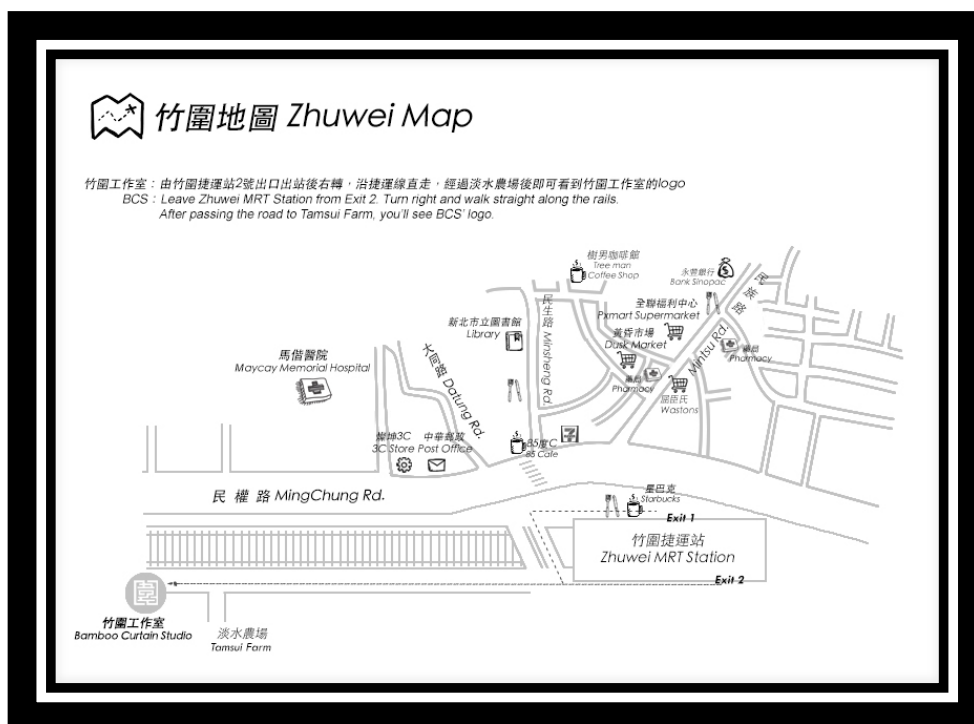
竹圍地圖 Zhuwei Map

竹圍工作室：由竹圍捷運站2號出口出站後右轉，沿捷運線直走，經過淡水農場後即可看到竹圍工作室的logo
BCS : Leave Zhuwei MRT Station from Exit 2. Turn right and walk straight along the rails. After passing the road to Tamsui Farm, you'll see BCS' logo.

樹男咖啡館
Tree man Coffee Shop

永豐銀行
Bank Sinopac

民族路

全聯福利中心
Pxmart Supermarket

黃昏市場
Dusk Market

Minsu Rd.

藥局
Pharmacy

新北市立圖書館
Library

民生路
Minsheng Rd.

馬偕醫院
Maycay Memorial Hospital

大同路 Datung Rd.

藥局
Pharmacy

屈臣氏
Wastons

燦坤3C
3C Store

中華郵政
Post Office

85度C
85 Cafe

民權路 MingChung Rd.

星巴克
Starbucks

Exit 1

竹圍捷運站
Zhuwei MRT Station

Exit 2

圍

竹圍工作室
Bamboo Curtain Studio

淡水農場
Tamsui Farm